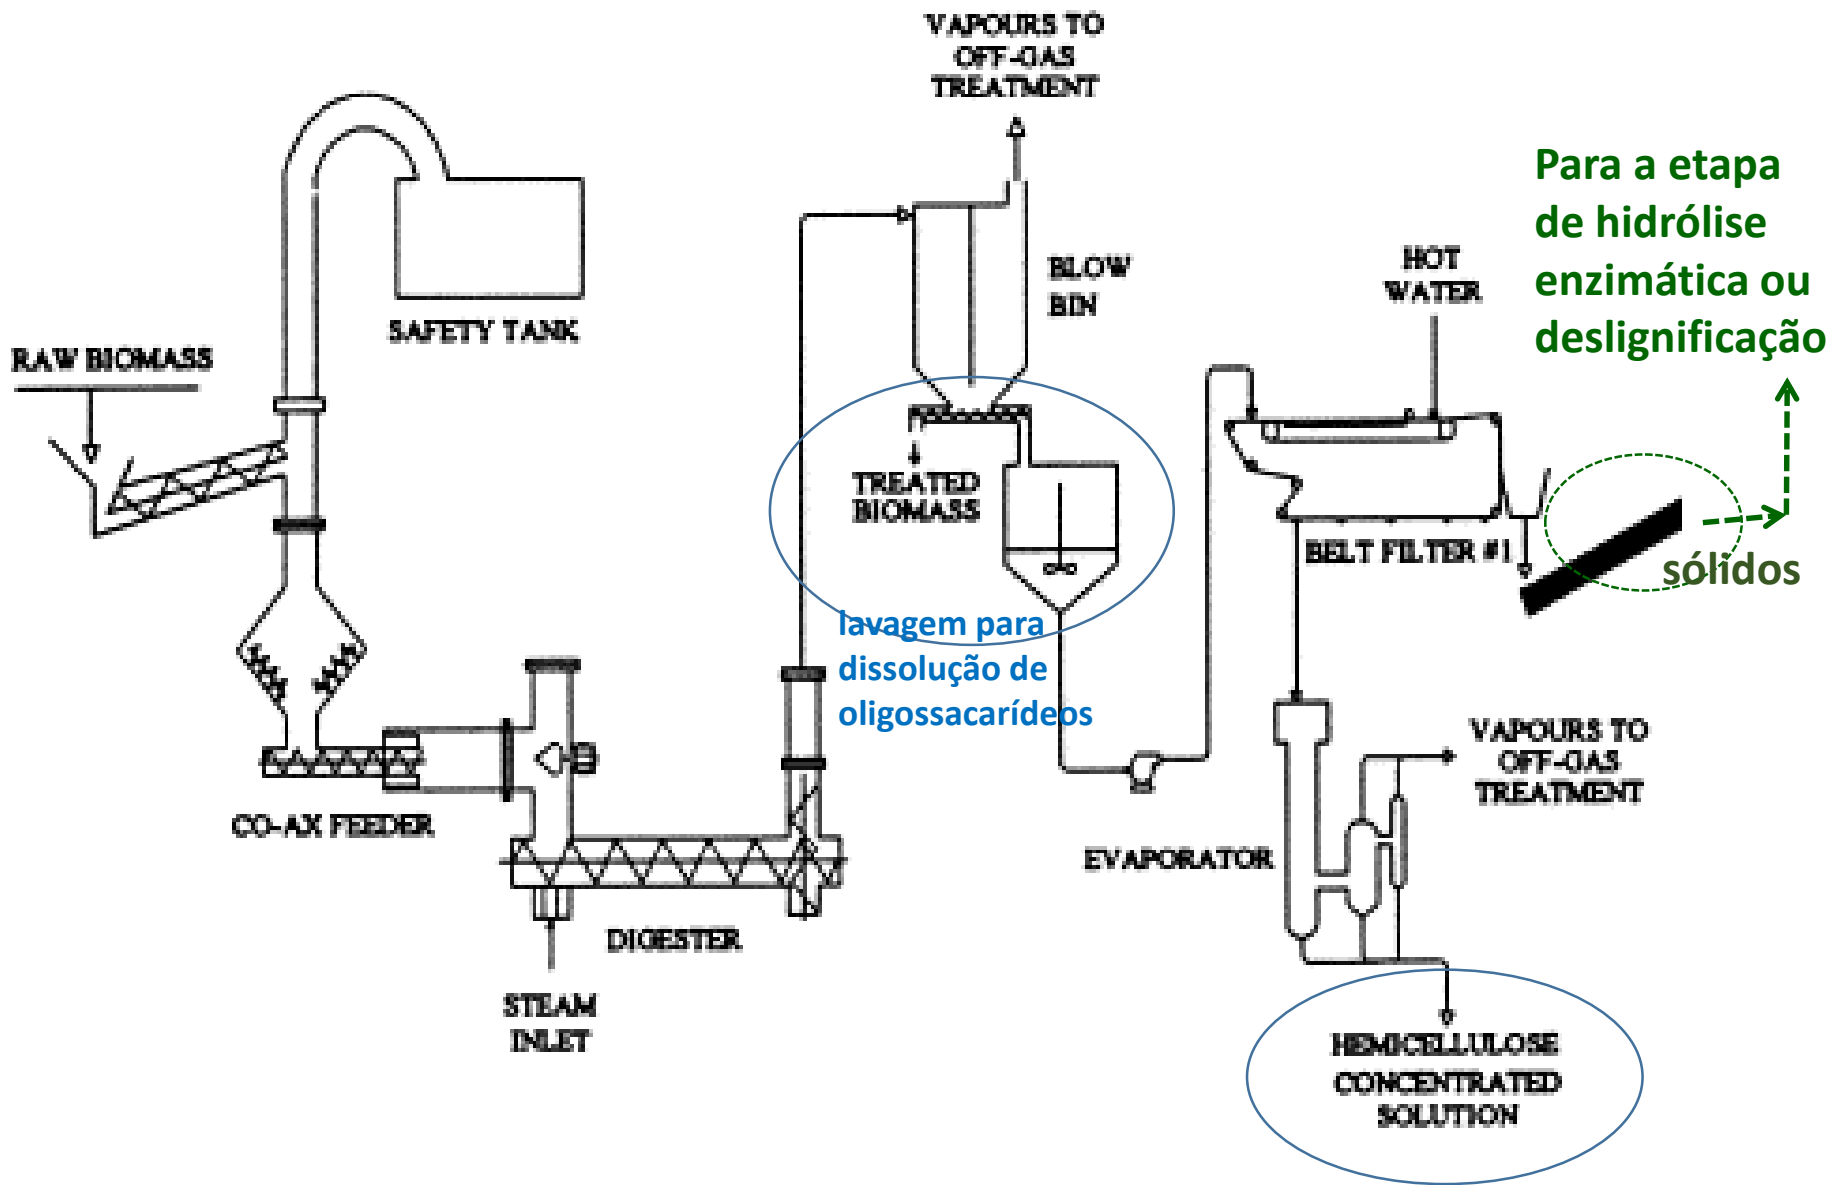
VAPOURS TO OFF-GAS TREATMENT

SAFETY TANK

RAW BIOMASS

BLOW BIN

TREATED BIOMASS

HOT WATER

Para a etapa de hidrólise enzimática ou deslignificação

BELT FILTER #1

sólidos

lavagem para dissolução de oligossacarídeos

VAPOURS TO OFF-GAS TREATMENT

CO-AX FEEDER

EVAPORATOR

DIGESTER

STEAM INLET

HEMICELLULOSE CONCENTRATED SOLUTION